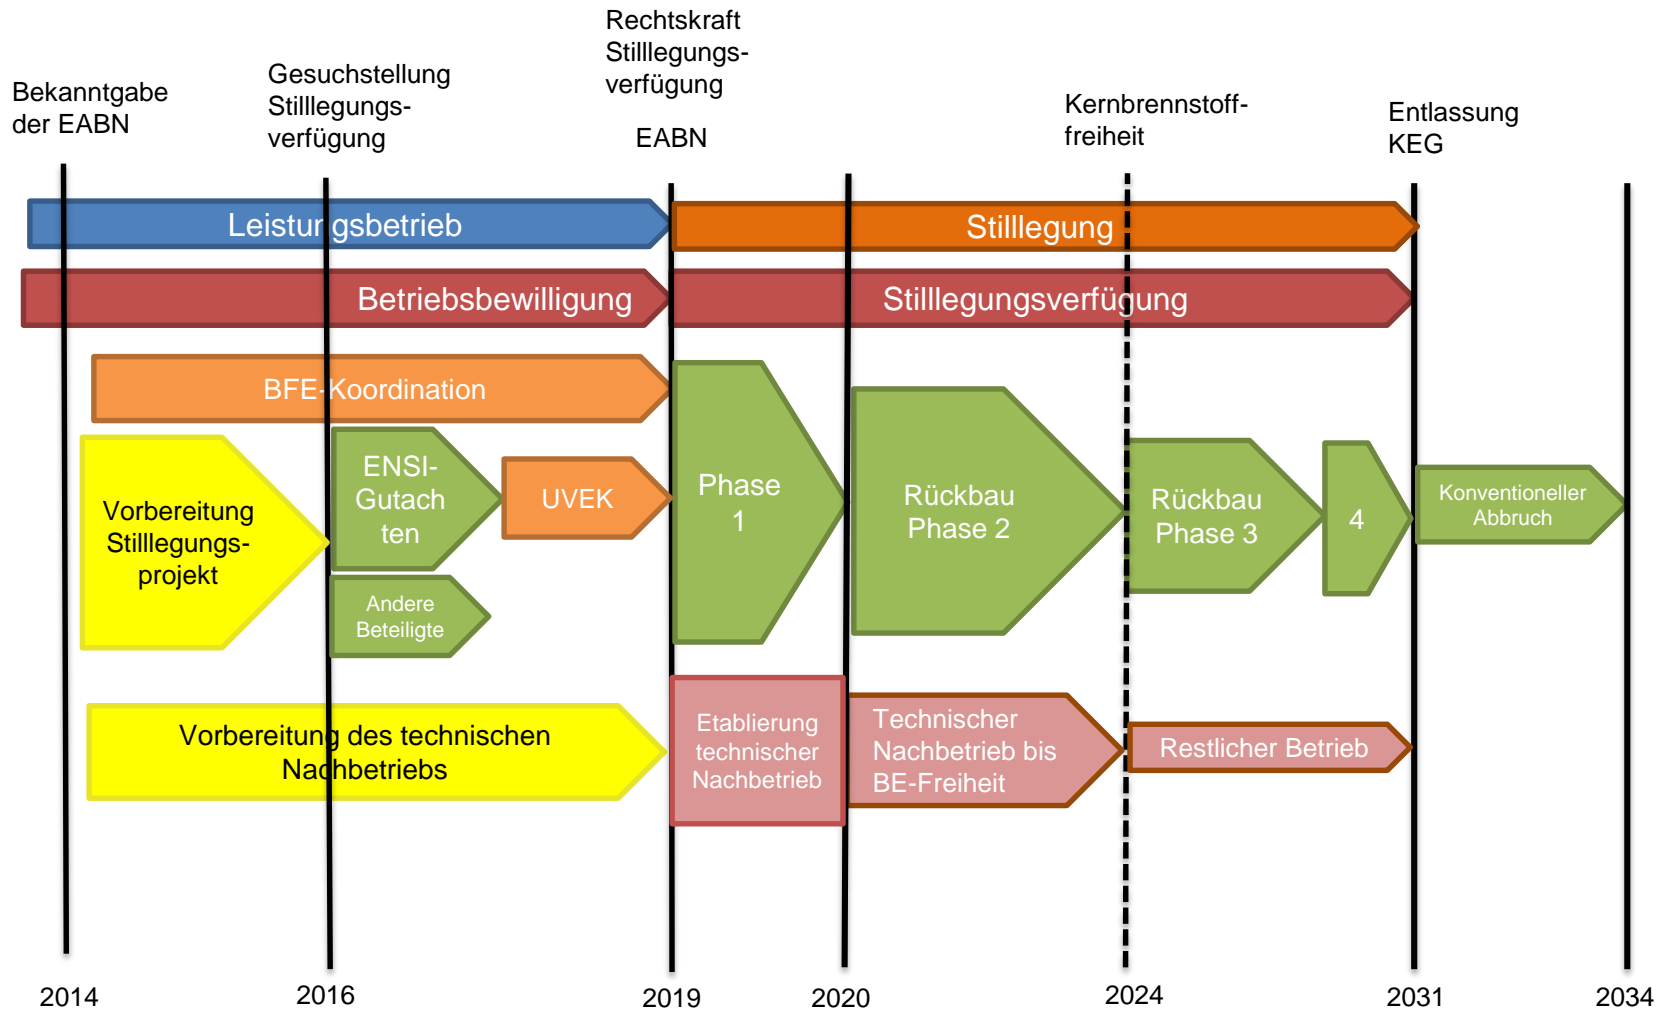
Rechtskraft Stilllegungsverfügung

EABN

Bekanntgabe der EABN

Gesuchstellung Stilllegungsverfügung

Kernbrennstofffreiheit

Entlassung KEG

Leistungsbetrieb

Stilllegung

Betriebsbewilligung

Stilllegungsverfügung

BFE-Koordination

Vorbereitung Stilllegungsprojekt

ENSI-Gutachten

UVEK

Andere Beteiligte

Phase 1

Rückbau Phase 2

Rückbau Phase 3

4

Konventioneller Abbruch

Vorbereitung des technischen Nachbetriebs

Etablierung technischer Nachbetrieb

Technischer Nachbetrieb bis BE-Freiheit

Restlicher Betrieb

2014

2016

2019

2020

2024

2031

2034